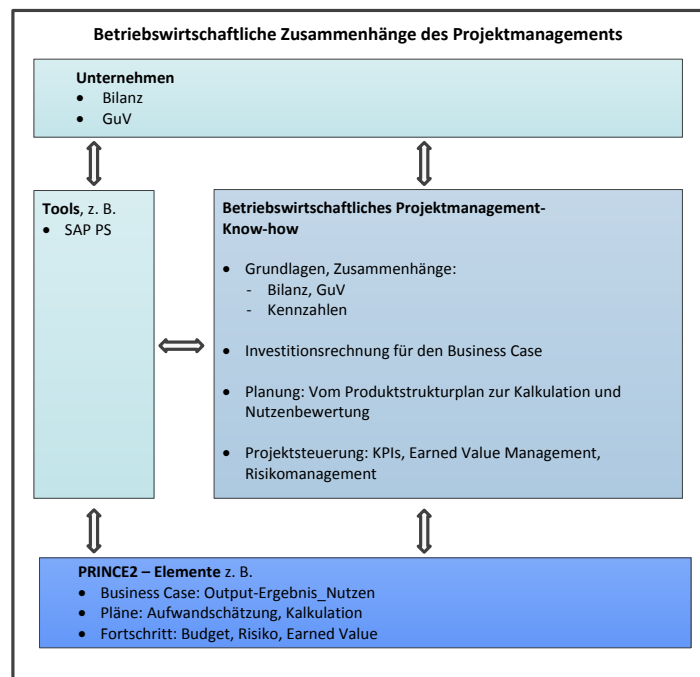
**Betriebswirtschaftliche Zusammenhänge des Projektmanagements**

**Unternehmen**
- Bilanz
- GuV

**Tools**, z. B.
- SAP PS

**Betriebswirtschaftliches Projektmanagement-Know-how**

- Grundlagen, Zusammenhänge:
  - Bilanz, GuV
  - Kennzahlen
- Investitionsrechnung für den Business Case
- Planung: Vom Produktstrukturplan zur Kalkulation und Nutzenbewertung
- Projektsteuerung: KPIs, Earned Value Management, Risikomanagement

**PRINCE2 – Elemente** z. B.
- Business Case: Output-Ergebnis_Nutzen
- Pläne: Aufwandschätzung, Kalkulation
- Fortschritt: Budget, Risiko, Earned Value